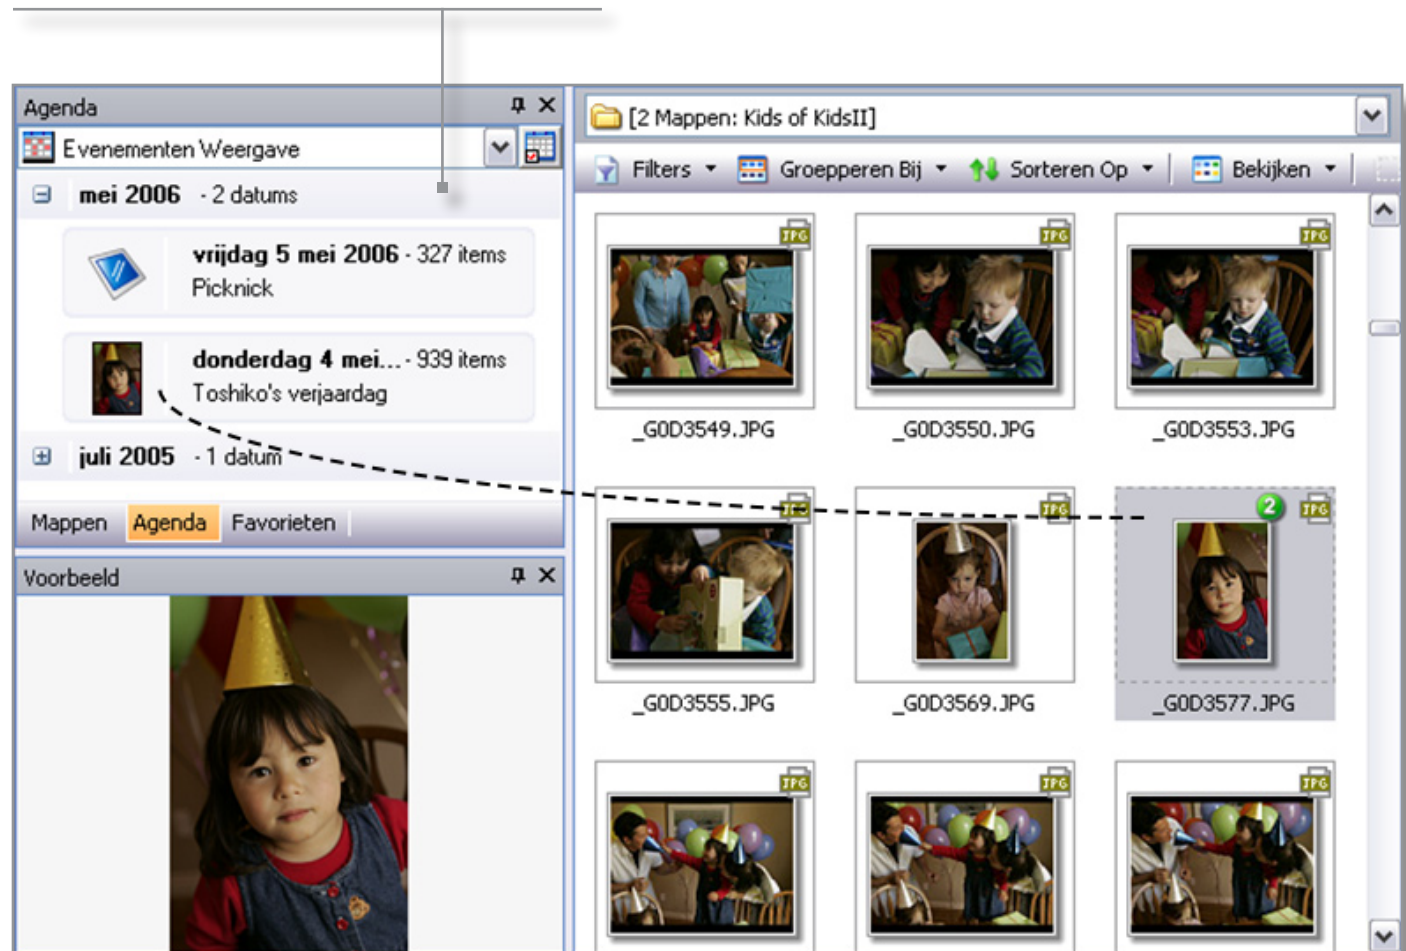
Agenda

Evenementen Weergave

mei 2006 - 2 datums

vrijdag 5 mei 2006 - 327 items
Picknick

donderdag 4 mei... - 939 items
Toshiko's verjaardag

juli 2005 - 1 datum

Mappen Agenda Favorieten

Voorbeeld

[2 Mappen: Kids of KidsII]

Filters Groepperen Bij Sorteren Op Bekijken

JPG
_G0D3549.JPG

JPG
_G0D3550.JPG

JPG
_G0D3553.JPG

JPG
_G0D3555.JPG

JPG
_G0D3569.JPG

2
JPG
_G0D3577.JPG

JPG

JPG

JPG